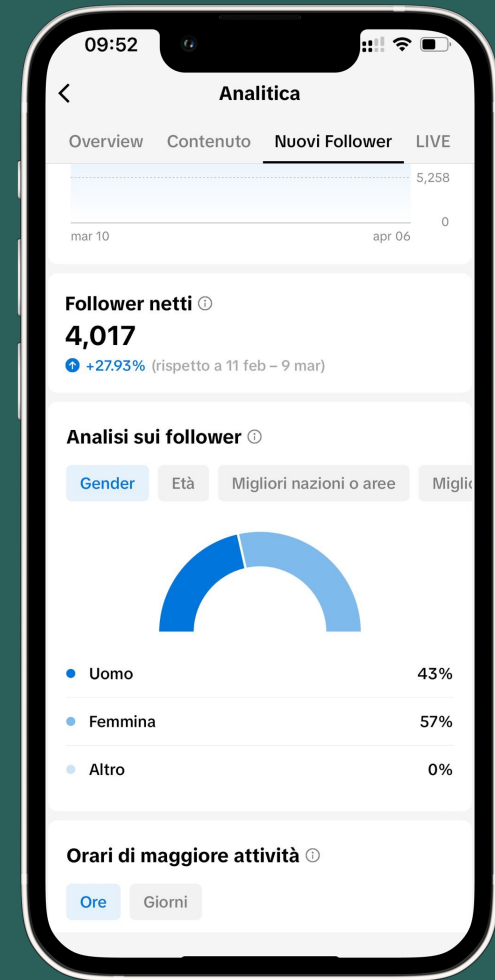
09:52

Analitica

Overview Contenuto Nuovi Follower LIVE

5,258

0

mar 10 apr 06

Follower netti ⓘ

4,017

+27.93% (rispetto a 11 feb – 9 mar)

Analisi sui follower ⓘ

Gender Età Migliori nazioni o aree Miglio

Uomo 43%

Femmina 57%

Altro 0%

Orari di maggiore attività ⓘ

Ore Giorni